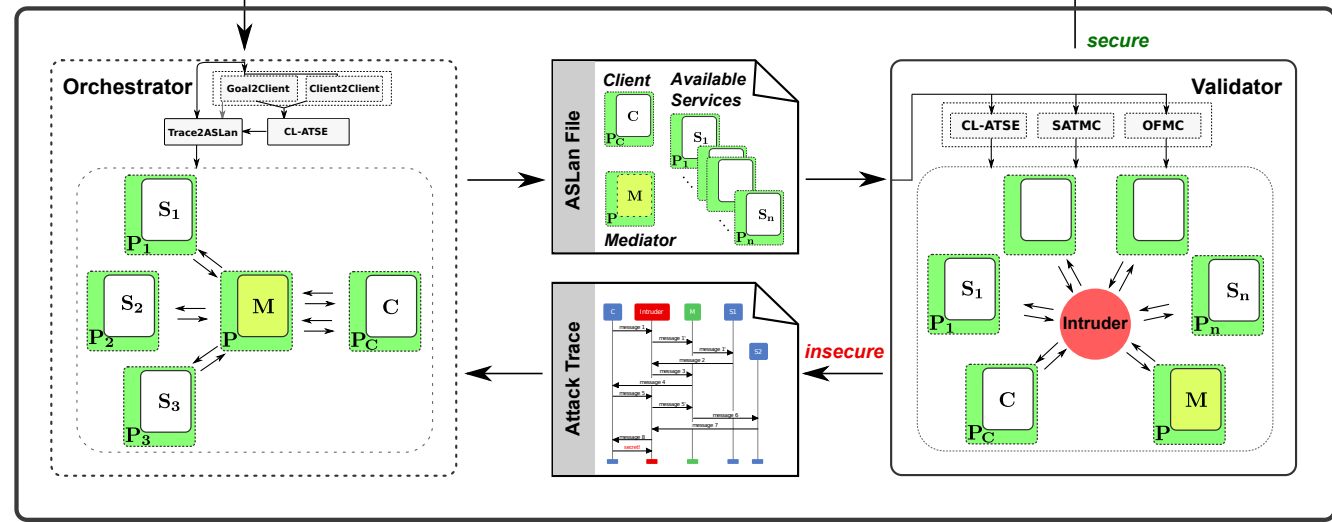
secure

Orchestrator

Goal2Client

Client2Client

Trace2ASLan

CL-ATSE

$S_1$

$P_1$

$S_2$

$P_2$

M

P

C

$P_C$

$S_3$

$P_3$

ASLan File

Client

Available Services

C

$P_C$

$S_1$

$P_1$

M

P

$S_n$

$P_n$

Mediator

Attack Trace

C

Intruder

M

S1

S2

message 1

message 1'

message 1'

message 2

message 3

message 4

message 5

message 5'

message 6

message 7

message 8

secret

insecure

Validator

CL-ATSE

SATMC

OFMC

$S_1$

$P_1$

Intruder

$S_n$

$P_n$

C

$P_C$

M

P